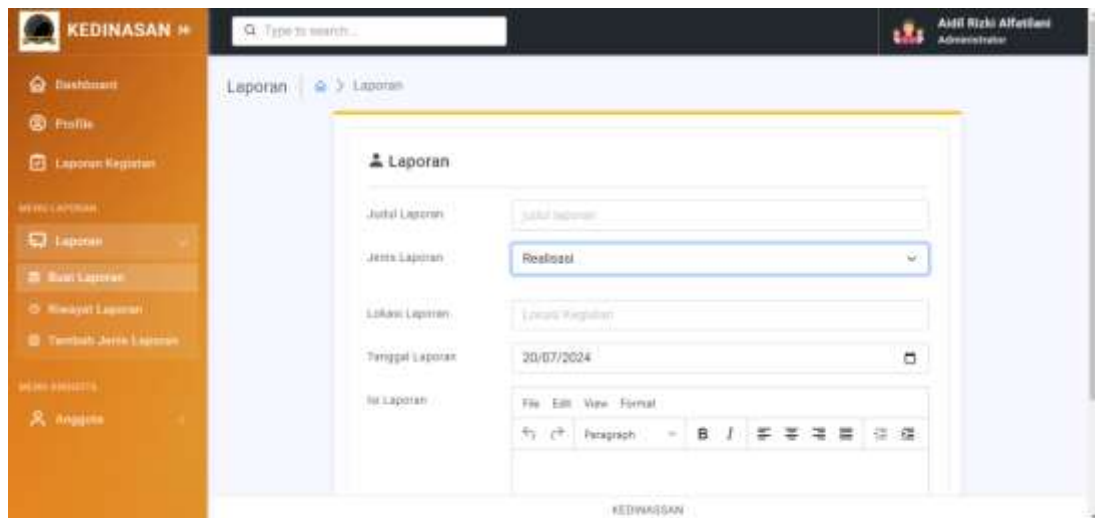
KEDINASAN »

Type to search...

Aidil Rizki Alfatiani
Administrator

Dashboard
Profile
Laporan Kegiatan
MENU LAPORAN
Laporan
Buat Laporan
Riwayat Laporan
Tambah Jenis Laporan
MENU ANGGOTA
Anggota

Laporan > Laporan

Laporan

Judul Laporan
Judul laporan

Jenis Laporan
Realisasi

Lokasi Laporan
Lokasi Kegiatan

Tanggal Laporan
20/07/2024

Isi Laporan
File Edit View Format
Paragraph B I

KEDINASAN